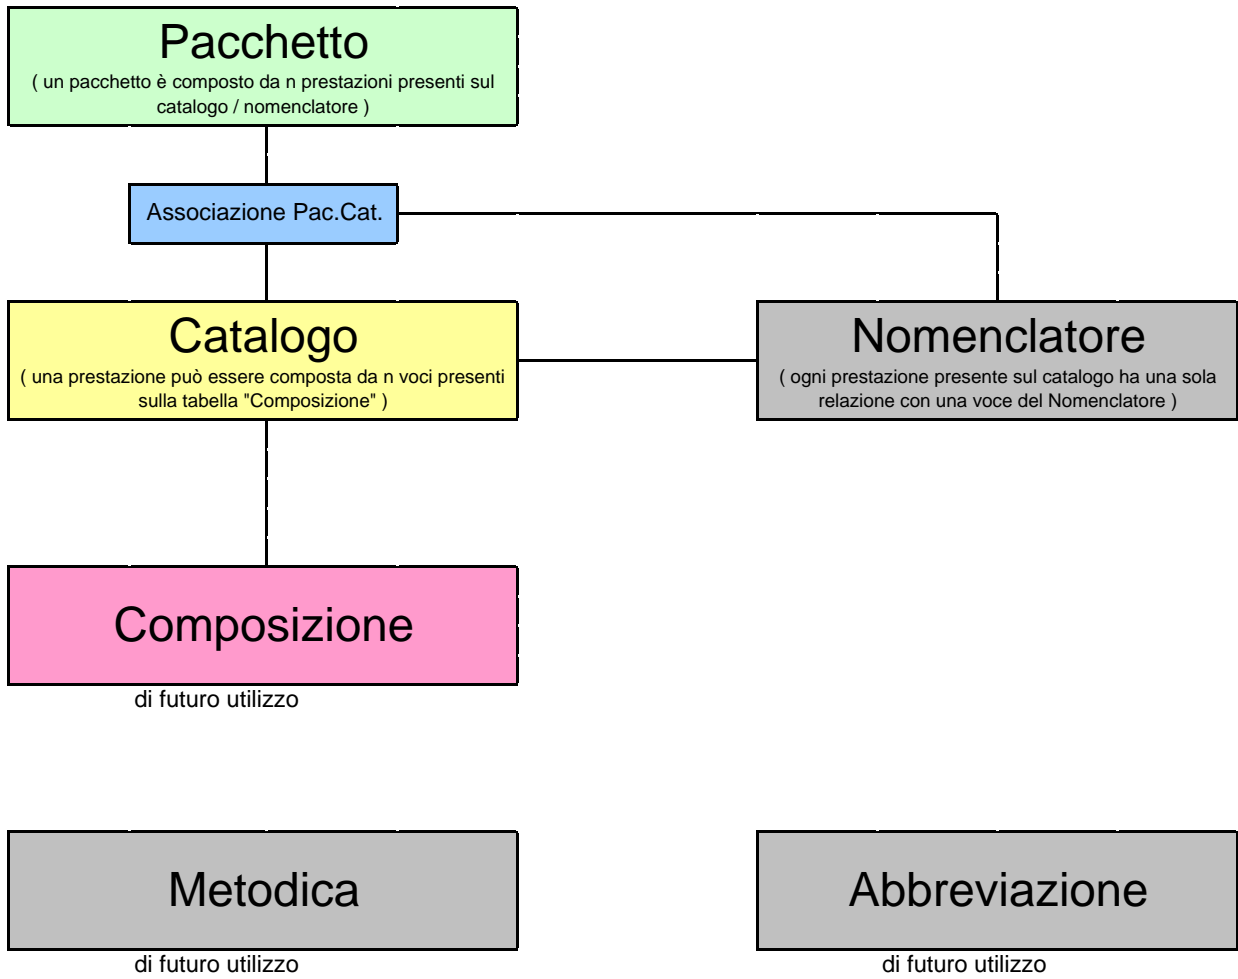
Pacchetto
( un pacchetto è composto da n prestazioni presenti sul catalogo / nomenclatore )

Associazione Pac.Cat.

Catalogo
( una prestazione può essere composta da n voci presenti sulla tabella "Composizione" )

Nomenclatore
( ogni prestazione presente sul catalogo ha una sola relazione con una voce del Nomenclatore )

Composizione
di futuro utilizzo

Metodica
di futuro utilizzo

Abbreviazione
di futuro utilizzo